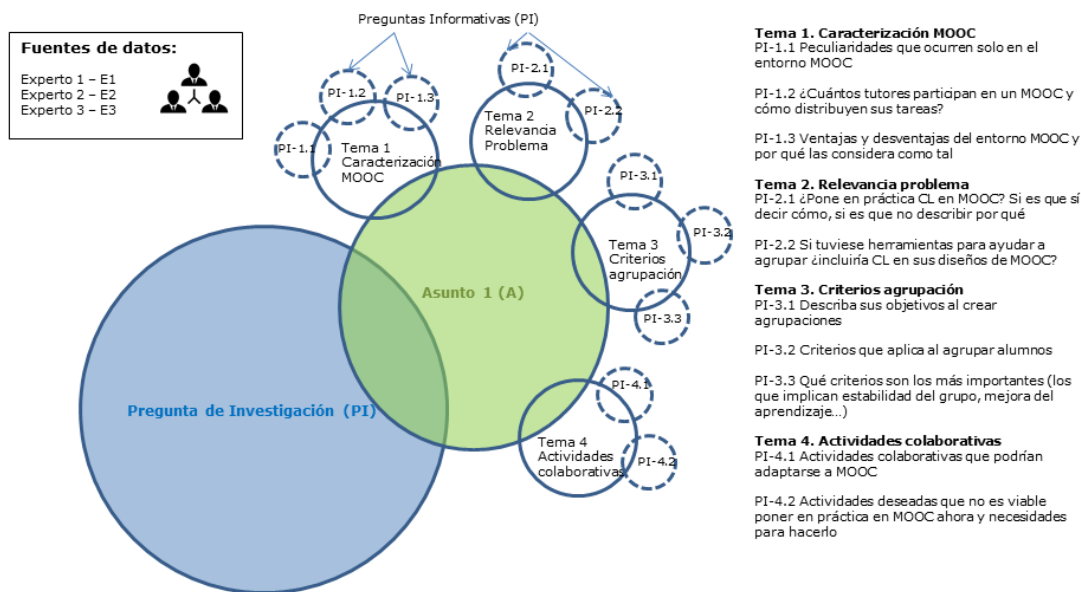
Fuentes de datos:

Experto 1 – E1
Experto 2 – E2
Experto 3 – E3

Preguntas Informativas (PI)

PI-1.2
PI-1.3
PI-1.1
Tema 1 Caracterización MOOC

PI-2.1
Tema 2 Relevancia Problema
PI-2.2

PI-3.1
Tema 3 Criterios agrupación
PI-3.2
PI-3.3

Asunto 1 (A)

Pregunta de Investigación (PI)

PI-4.1
Tema 4 Actividades colaborativas
PI-4.2

Tema 1. Caracterización MOOC
PI-1.1 Peculiaridades que ocurren solo en el entorno MOOC

PI-1.2 ¿Cuántos tutores participan en un MOOC y cómo distribuyen sus tareas?

PI-1.3 Ventajas y desventajas del entorno MOOC y por qué las considera como tal

Tema 2. Relevancia problema
PI-2.1 ¿Pone en práctica CL en MOOC? Si es que sí decir cómo, si es que no describir por qué

PI-2.2 Si tuviese herramientas para ayudar a agrupar ¿incluiría CL en sus diseños de MOOC?

Tema 3. Criterios agrupación
PI-3.1 Describa sus objetivos al crear agrupaciones

PI-3.2 Criterios que aplica al agrupar alumnos

PI-3.3 Qué criterios son los más importantes (los que implican estabilidad del grupo, mejora del aprendizaje…)

Tema 4. Actividades colaborativas
PI-4.1 Actividades colaborativas que podrían adaptarse a MOOC

PI-4.2 Actividades deseadas que no es viable poner en práctica en MOOC ahora y necesidades para hacerlo